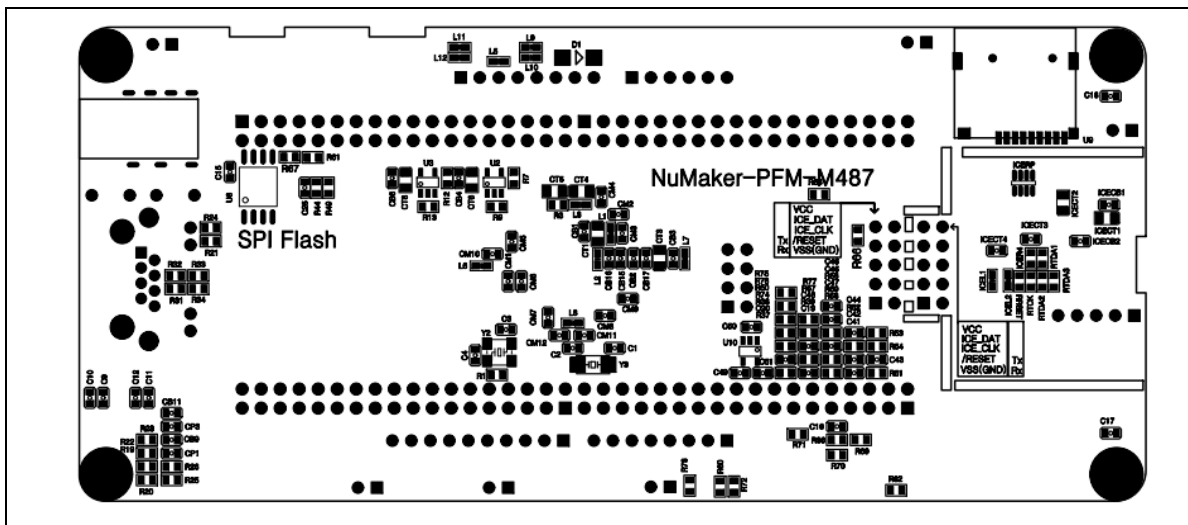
L11
L12
L6
L9
L10
D1
C18
U9
C15
U8
R67
R61
C20
R44
R40
U3
U2
R7
R13
R9
CT5
CT4
NuMaker-PFM-M487
R24
R21
SPI Flash
ICESP
ICECT2
ICECB1
ICECT3
ICECB2
ICECT1
ICECT4
R60
VCC
ICE_DAT
ICE_CLK
/RESET
VSS(GND)
Tx
Rx
R22
R23
R31
R34
L6
R35
R36
R33
R32
C42
C43
R63
R64
R61
C60
U10
CM12
CM11
C2
C1
Y2
C4
R1
Y3
VCC
ICE_DAT
ICE_CLK
/RESET
VSS(GND)
Tx
Rx
C10
C9
C12
C11
CS11
CP2
CS9
CP1
R22
R19
R29
R25
R20
R71
R69
R70
R76
R80
R72
R82
C17